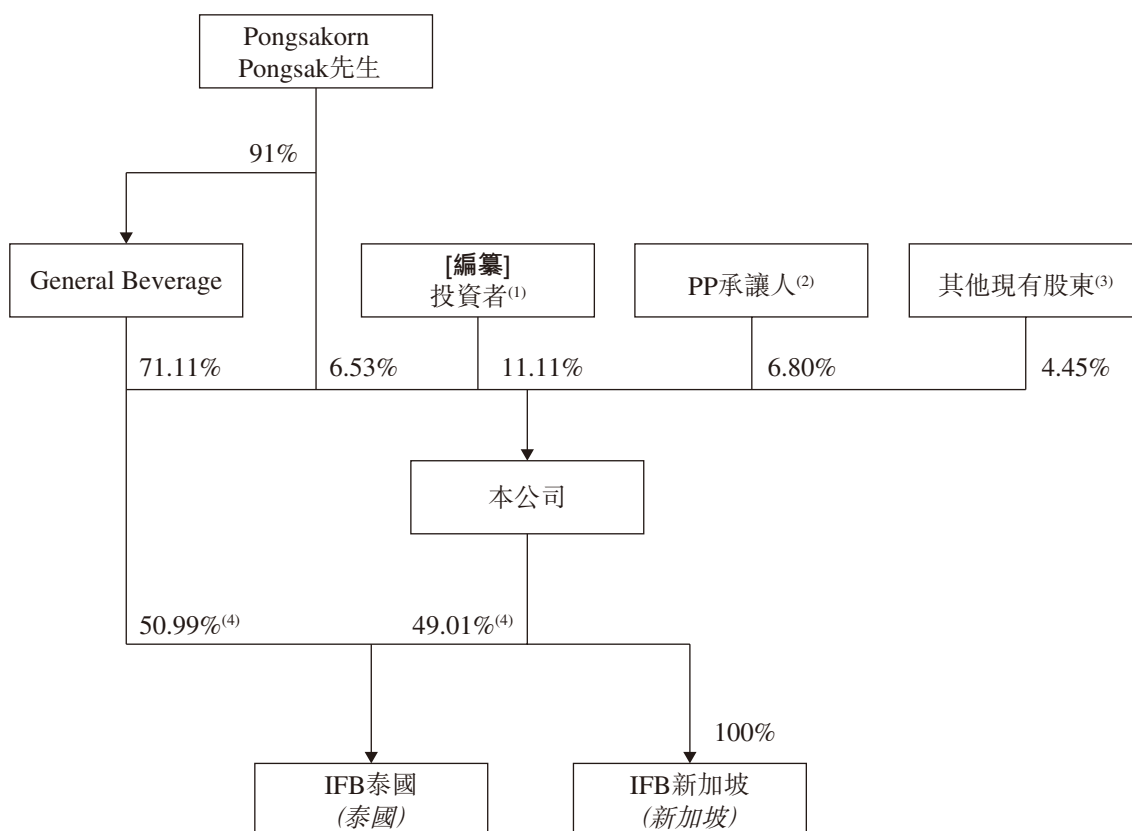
Pongsakorn Pongsak先生

91%

General Beverage

[編纂]
投資者$^{(1)}$

PP承讓人$^{(2)}$

其他現有股東$^{(3)}$

71.11%

6.53%

11.11%

6.80%

4.45%

本公司

50.99%$^{(4)}$

49.01%$^{(4)}$

100%

IFB泰國
(泰國)

IFB新加坡
(新加坡)